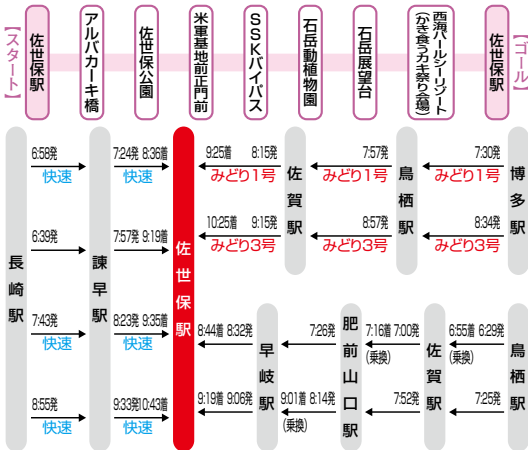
【スタート】

佐世保駅

アルバカーキ橋

佐世保公園

米軍基地前正門前

SSKバイパス

石岳動植物園

石岳展望台

西海パールシーリゾート（かき食うカキ祭り会場）

佐世保駅

【ゴール】

長崎駅

諫早駅

佐世保駅

佐賀駅

鳥栖駅

博多駅

6:58発 快速 7:24発 8:36着 快速

9:25着 8:15発 みどり1号 7:57発 みどり1号 7:30発 みどり1号

6:39発 7:57発 9:19着

10:25着 9:15発 みどり3号 8:57発 みどり3号 8:34発 みどり3号

7:43発 快速 8:23発 9:35着 快速

8:44着 8:32発 早岐駅 7:26発 肥前山口駅 7:16着 7:00発（乗換） 佐賀駅 6:55着 6:29発（乗換） 鳥栖駅

8:55発 快速 9:33発 10:43着 快速

9:19着 9:06発 9:01着 8:14発（乗換） 7:52発 7:25発